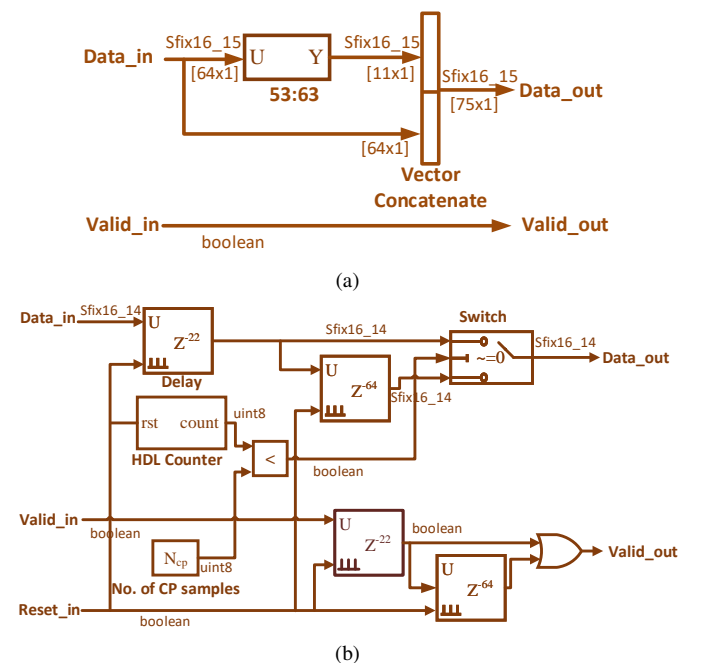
Data_in
Sfix16_15
[64x1]
U
Y
53:63
Sfix16_15
[11x1]
Sfix16_15
[75x1]
Data_out
[64x1]
Vector
Concatenate
Valid_in
boolean
Valid_out

(a)

Data_in
Sfix16_14
U
$Z^{-22}$
Delay
Sfix16_14
Switch
~=0
Sfix16_14
Data_out
U
$Z^{-64}$
Sfix16_14
rst
count
uint8
HDL Counter
<
boolean
Valid_in
boolean
U
$Z^{-22}$
boolean
Valid_out
$N_{cp}$
uint8
No. of CP samples
U
$Z^{-64}$
Reset_in
boolean

(b)